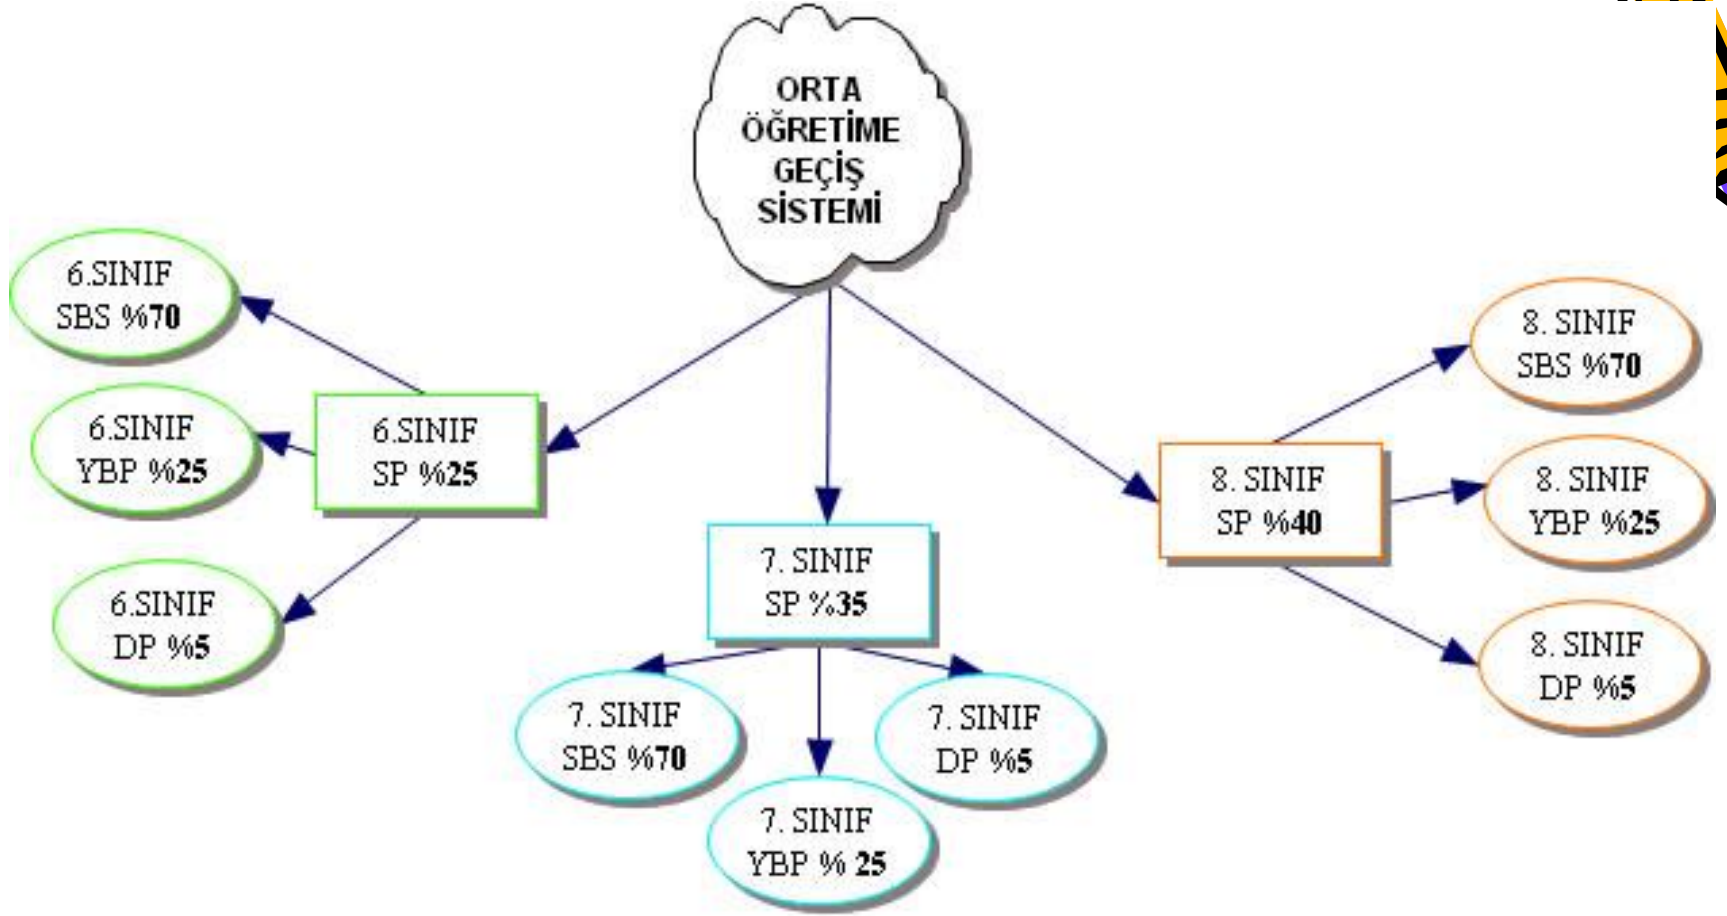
ORTA ÖĞRETİME GEÇİŞ SİSTEMİ

6.SINIF SBS %70

6.SINIF YBP %25

6.SINIF SP %25

6.SINIF DP %5

7. SINIF SP %35

7. SINIF SBS %70

7. SINIF YBP % 25

7. SINIF DP %5

8. SINIF SP %40

8. SINIF SBS %70

8. SINIF YBP %25

8. SINIF DP %5